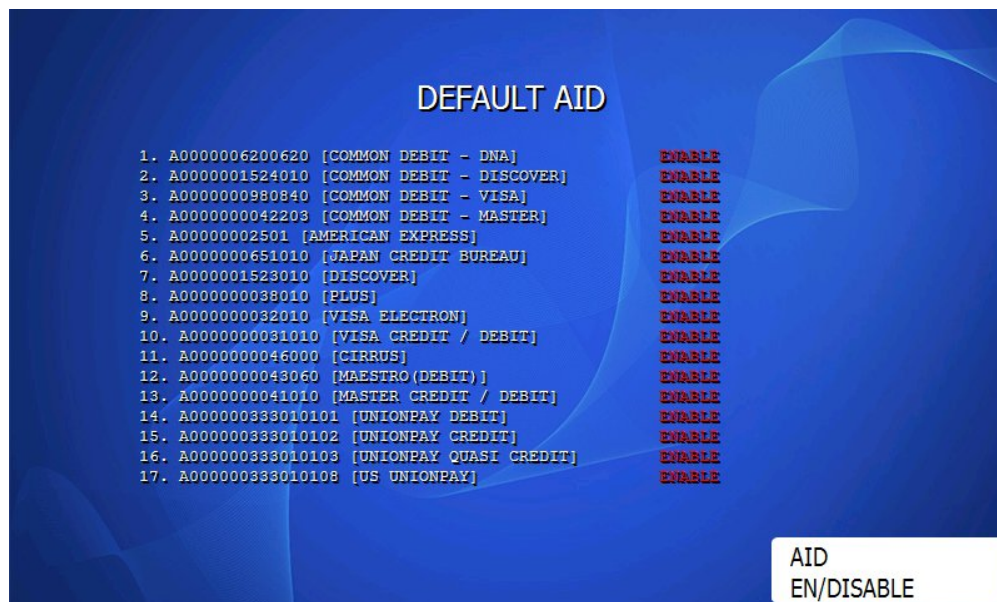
DEFAULT AID

1. A0000006200620 [COMMON DEBIT - DNA] ENABLE
2. A0000001524010 [COMMON DEBIT - DISCOVER] ENABLE
3. A0000000980840 [COMMON DEBIT - VISA] ENABLE
4. A0000000042203 [COMMON DEBIT - MASTER] ENABLE
5. A00000002501 [AMERICAN EXPRESS] ENABLE
6. A0000000651010 [JAPAN CREDIT BUREAU] ENABLE
7. A0000001523010 [DISCOVER] ENABLE
8. A0000000038010 [PLUS] ENABLE
9. A0000000032010 [VISA ELECTRON] ENABLE
10. A0000000031010 [VISA CREDIT / DEBIT] ENABLE
11. A0000000046000 [CIRRUS] ENABLE
12. A0000000043060 [MAESTRO(DEBIT)] ENABLE
13. A0000000041010 [MASTER CREDIT / DEBIT] ENABLE
14. A000000333010101 [UNIONPAY DEBIT] ENABLE
15. A000000333010102 [UNIONPAY CREDIT] ENABLE
16. A000000333010103 [UNIONPAY QUASI CREDIT] ENABLE
17. A000000333010108 [US UNIONPAY] ENABLE

AID
EN/DISABLE